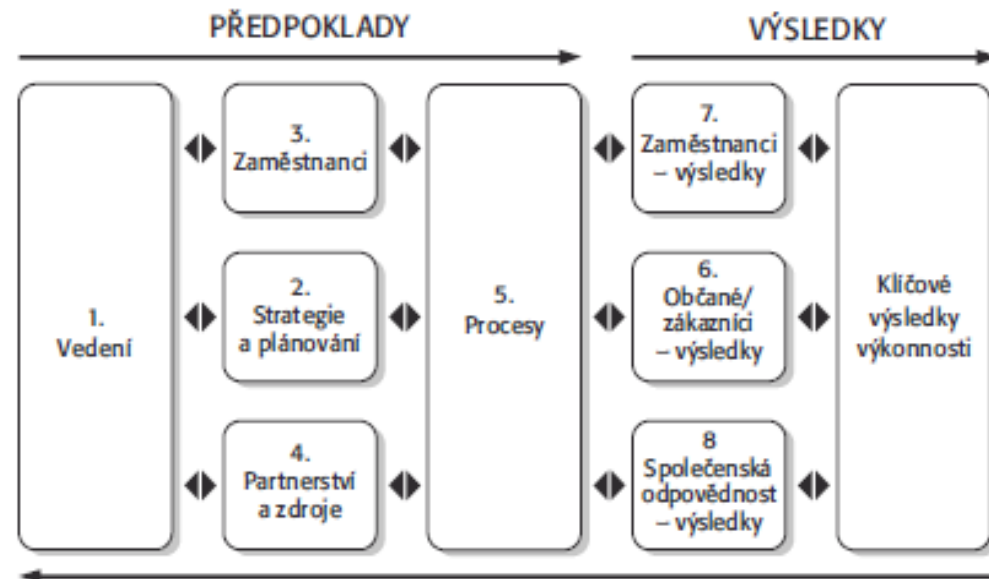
PŘEDPOKLADY

VÝSLEDKY

1. Vedení

3. Zaměstnanci

2. Strategie a plánování

4. Partnerství a zdroje

5. Procesy

7. Zaměstnanci – výsledky

6. Občané/ zákazníci – výsledky

8 Společenská odpovědnost – výsledky

Klíčové výsledky výkonnosti